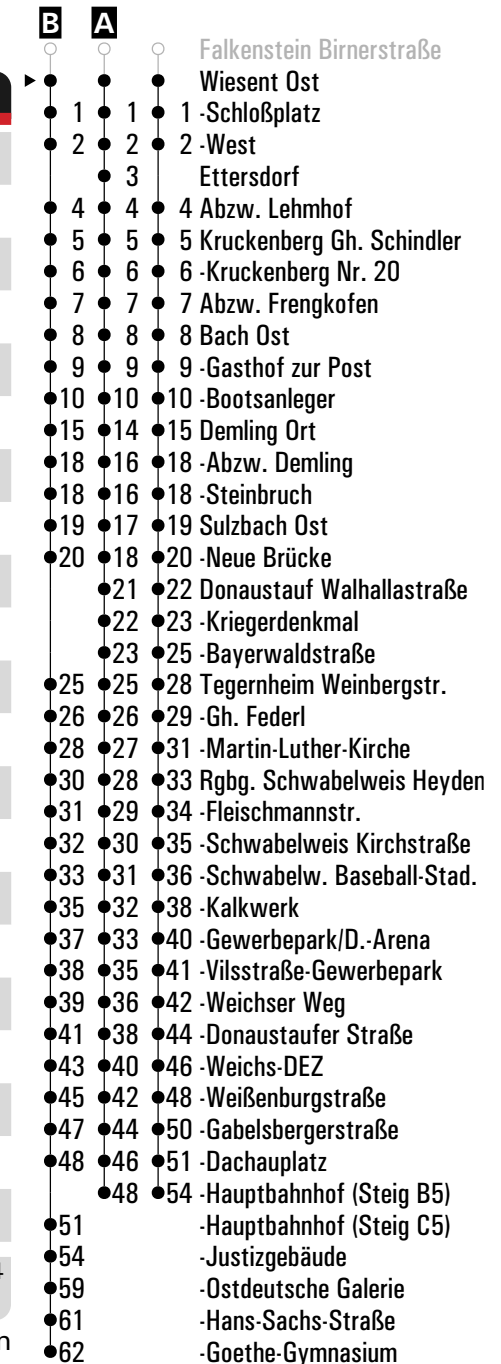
| B | A | | |
|---|---|---|---|
| | | | Falkenstein Birnerstraße |
| | | | Wiesent Ost |
| 1 | 1 | 1 | -Schloßplatz |
| 2 | 2 | 2 | -West |
| | 3 | | Ettersdorf |
| 4 | 4 | 4 | Abzw. Lehmhof |
| 5 | 5 | 5 | Kruckenberg Gh. Schindler |
| 6 | 6 | 6 | -Kruckenberg Nr. 20 |
| 7 | 7 | 7 | Abzw. Frengkofen |
| 8 | 8 | 8 | Bach Ost |
| 9 | 9 | 9 | -Gasthof zur Post |
| 10 | 10 | 10 | -Bootsanleger |
| 15 | 14 | 15 | Demling Ort |
| 18 | 16 | 18 | -Abzw. Demling |
| 18 | 16 | 18 | -Steinbruch |
| 19 | 17 | 19 | Sulzbach Ost |
| 20 | 18 | 20 | -Neue Brücke |
| | 21 | 22 | Donaustauf Walhallastraße |
| | 22 | 23 | -Kriegerdenkmal |
| | 23 | 25 | -Bayerwaldstraße |
| 25 | 25 | 28 | Tegernheim Weinbergstr. |
| 26 | 26 | 29 | -Gh. Federl |
| 28 | 27 | 31 | -Martin-Luther-Kirche |
| 30 | 28 | 33 | Rgbg. Schwabelweis Heyden |
| 31 | 29 | 34 | -Fleischmannstr. |
| 32 | 30 | 35 | -Schwabelweis Kirchstraße |
| 33 | 31 | 36 | -Schwabelw. Baseball-Stad. |
| 35 | 32 | 38 | -Kalkwerk |
| 37 | 33 | 40 | -Gewerbepark/D.-Arena |
| 38 | 35 | 41 | -Vilsstraße-Gewerbepark |
| 39 | 36 | 42 | -Weichser Weg |
| 41 | 38 | 44 | -Donaustaufer Straße |
| 43 | 40 | 46 | -Weichs-DEZ |
| 45 | 42 | 48 | -Weißenburgstraße |
| 47 | 44 | 50 | -Gabelsbergerstraße |
| 48 | 46 | 51 | -Dachauplatz |
| | 48 | 54 | -Hauptbahnhof (Steig B5) |
| 51 | | | -Hauptbahnhof (Steig C5) |
| 54 | | | -Justizgebäude |
| 59 | | | -Ostdeutsche Galerie |
| 61 | | | -Hans-Sachs-Straße |
| 62 | | | -Goethe-Gymnasium |